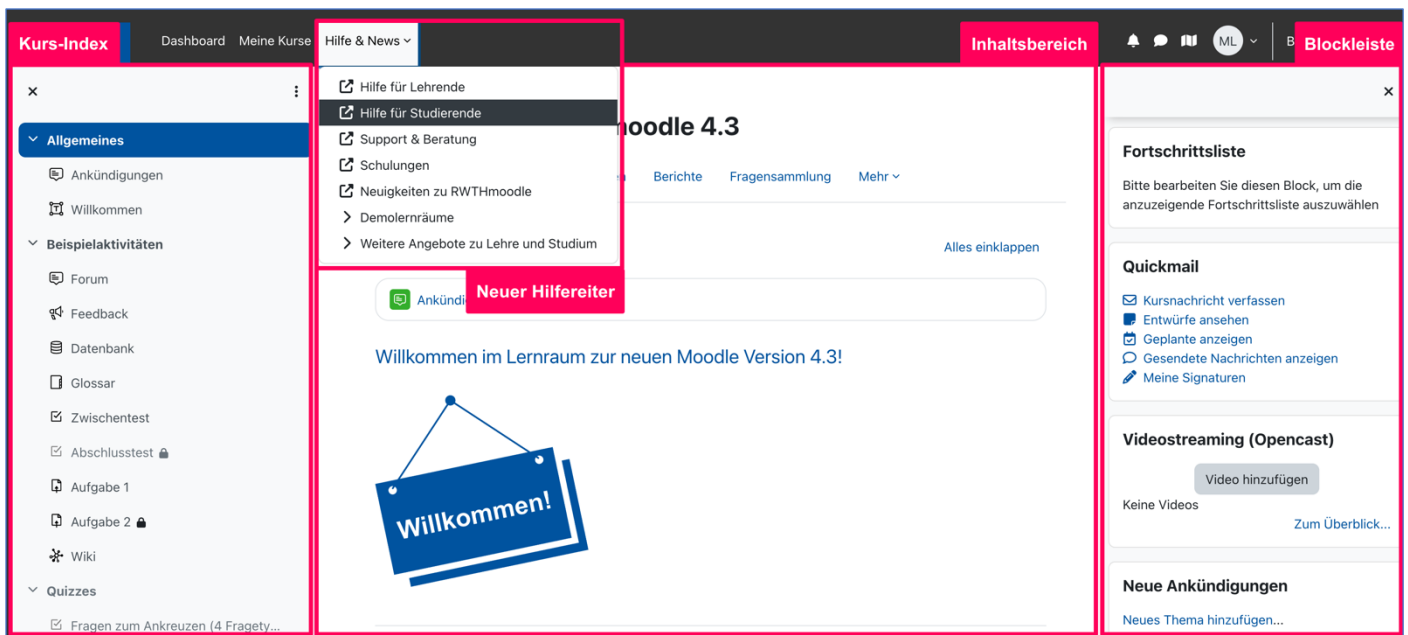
Kurs-Index

Dashboard Meine Kurse Hilfe & News

Inhaltsbereich

ML

B

Blockleiste

×

Allgemeines

Ankündigungen

Willkommen

Beispielaktivitäten

Forum

Feedback

Datenbank

Glossar

Zwischentest

Abschlusstest

Aufgabe 1

Aufgabe 2

Wiki

Quizzes

Fragen zum Ankreuzen (4 Fragety...

Hilfe für Lehrende

Hilfe für Studierende

Support & Beratung

Schulungen

Neuigkeiten zu RWTHmoodle

Demolernräume

Weitere Angebote zu Lehre und Studium

moodle 4.3

Berichte Fragensammlung Mehr

Alles einklappen

Ankündi

Neuer Hilfereiter

Willkommen im Lernraum zur neuen Moodle Version 4.3!

Willkommen!

×

Fortschrittsliste

Bitte bearbeiten Sie diesen Block, um die anzuzeigende Fortschrittsliste auszuwählen

Quickmail

Kursnachricht verfassen

Entwürfe ansehen

Geplante anzeigen

Gesendete Nachrichten anzeigen

Meine Signaturen

Videostreaming (Opencast)

Video hinzufügen

Keine Videos

Zum Überblick...

Neue Ankündigungen

Neues Thema hinzufügen...